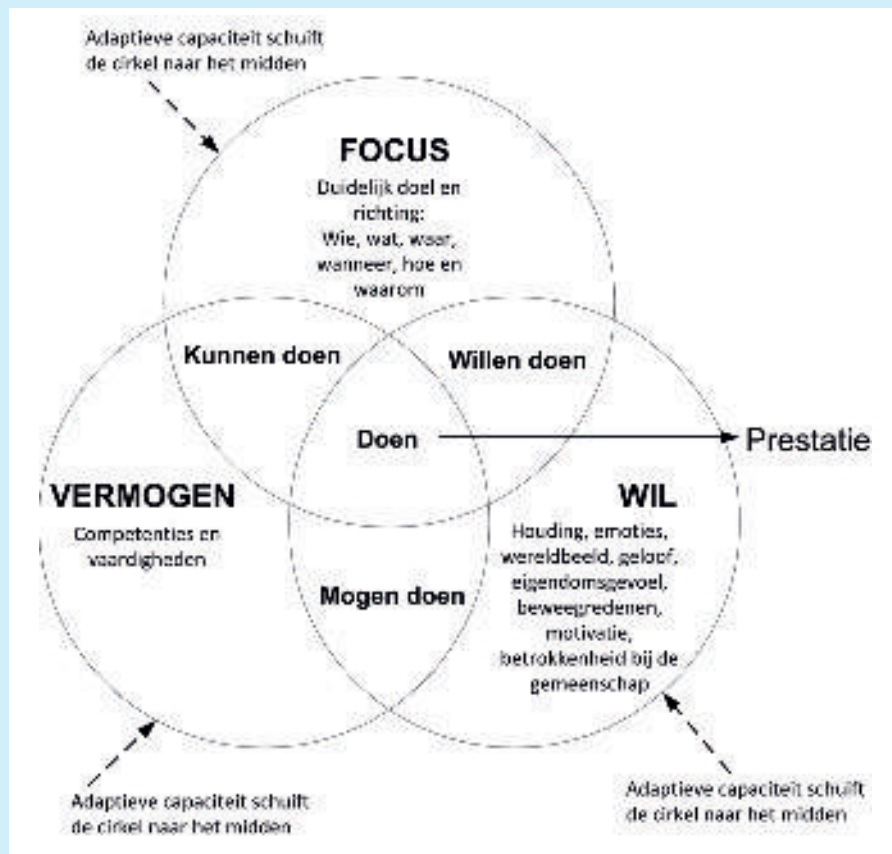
Adaptieve capaciteit schuift de cirkel naar het midden

FOCUS

Duidelijk doel en richting: Wie, wat, waar, wanneer, hoe en waarom

Kunnen doen

Willen doen

Doen

Prestatie

VERMOGEN

Competenties en vaardigheden

WIL

Houding, emoties, wereldbeeld, geloof, eigendomsgevoel, beweegredenen, motivatie, betrokkenheid bij de gemeenschap

Mogen doen

Adaptieve capaciteit schuift de cirkel naar het midden

Adaptieve capaciteit schuift de cirkel naar het midden